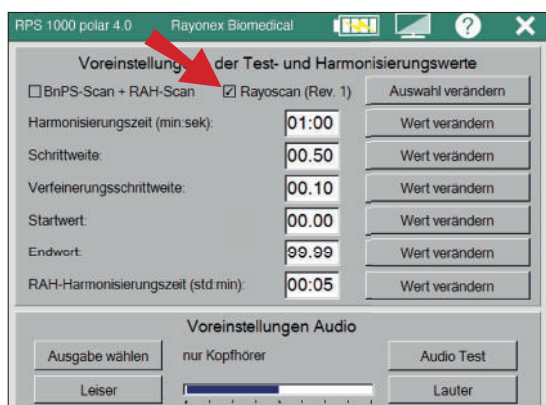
RPS 1000 polar 4.0 Rayonex Biomedical

Voreinstellungen der Test- und Harmonisierungswerte

☐ BnPS-Scan + RAH-Scan ☑ Rayoscan (Rev. 1) Auswahl verändern

Harmonisierungszeit (min:sek): 01:00 Wert verändern

Schrittweite: 00.50 Wert verändern

Verfeinerungsschrittweite: 00.10 Wert verändern

Startwert: 00.00 Wert verändern

Endwert: 99.99 Wert verändern

RAH-Harmonisierungszeit (std:min): 00:05 Wert verändern

Voreinstellungen Audio

Ausgabe wählen nur Kopfhörer Audio Test

Leiser Lauter